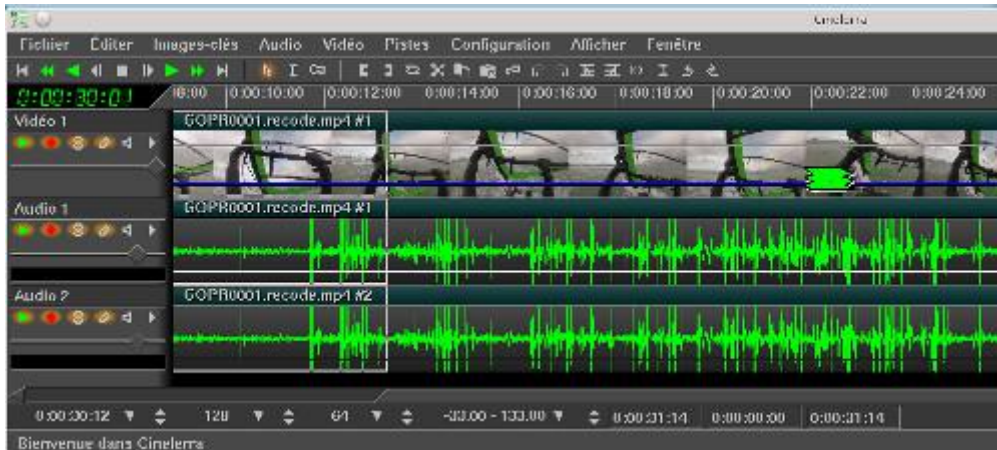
Cinelerra

Fichier Editer Images-clés Audio Vidéo Pistes Configuration Afficher Fenêtre

0:00:30:01 :08:00 0:00:10:00 0:00:12:00 0:00:14:00 0:00:16:00 0:00:18:00 0:00:20:00 0:00:22:00 0:00:24:00

Vidéo 1
GOPR0001.recode.mp4 #1

Audio 1
GOPR0001.recode.mp4 #1

Audio 2
GOPR0001.recode.mp4 #2

0:00:30:12 120 64 -133.00 - 133.00 0:00:31:14 0:00:00:00 0:00:31:14

Bienvenue dans Cinelerra